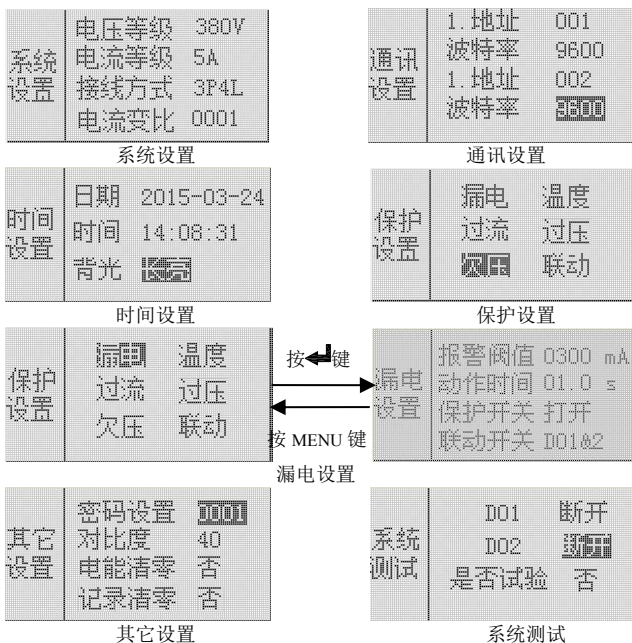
系统设置

电压等级 380V
电流等级 5A
接线方式 3P4L
电流变比 0001

系统设置

通讯设置

1. 地址 001
波特率 9600
1. 地址 002
波特率 9600

通讯设置

时间设置

日期 2015-03-24
时间 14:08:31
背光 长亮

时间设置

保护设置

漏电 温度
过流 过压
欠压 联动

保护设置

保护设置

漏电 温度
过流 过压
欠压 联动

按 键

按 MENU 键

漏电设置

报警阈值 0300 mA
动作时间 01.0 s
保护开关 打开
联动开关 DO1&2

漏电设置

其它设置

密码设置 0001
对比度 40
电能清零 否
记录清零 否

其它设置

系统测试

DO1 断开
DO2 断开
是否试验 否

系统测试